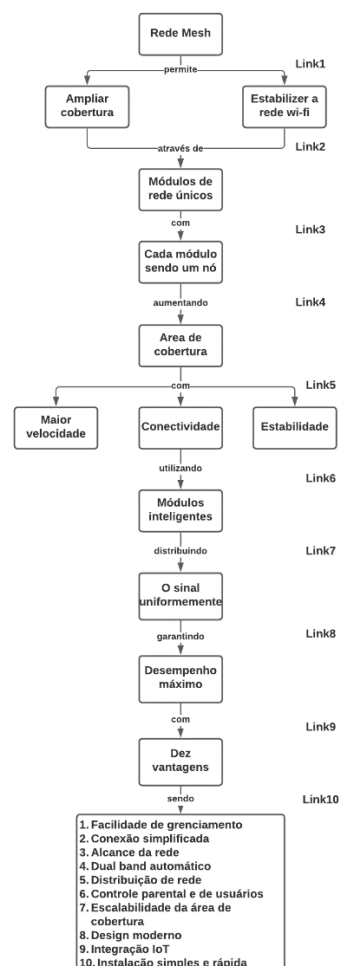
Rede Mesh

permite

Link1

Ampliar cobertura

Estabilizer a rede wi-fi

através de

Link2

Módulos de rede únicos

com

Link3

Cada módulo sendo um nó

aumentando

Link4

Area de cobertura

com

Link5

Maior velocidade

Conectividade

Estabilidade

utilizando

Link6

Módulos inteligentes

distribuindo

Link7

O sinal uniformemente

garantindo

Link8

Desempenho máximo

com

Link9

Dez vantagens

sendo

Link10

1. Facilidade de grenciamento
2. Conexão simplificada
3. Alcance da rede
4. Dual band automático
5. Distribuição de rede
6. Controle parental e de usuários
7. Escalabilidade da área de cobertura
8. Design moderno
9. Integração IoT
10. Instalação simples e rápida